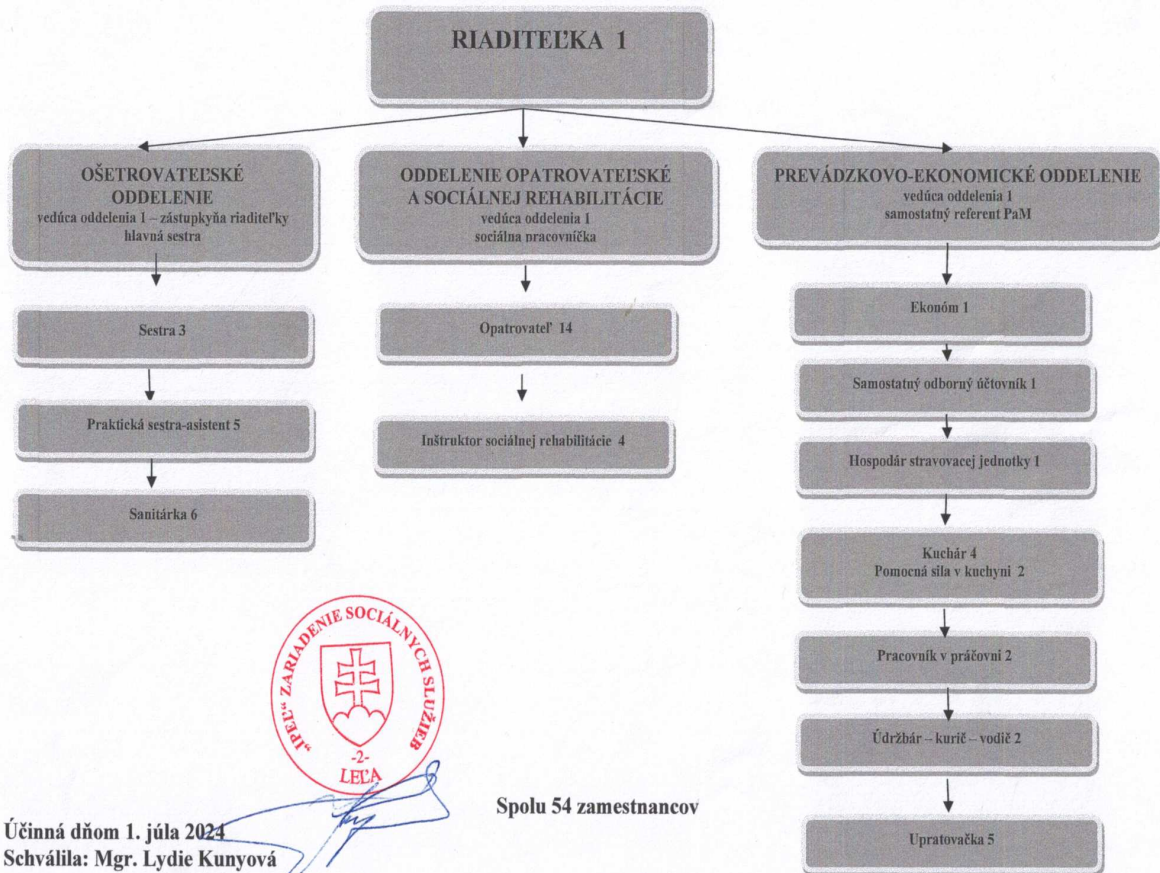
RIADITEĽKA 1

OŠETROVATEĽSKÉ ODDELENIE
vedúca oddelenia 1 – zástupkyňa riaditeľky
hlavná sestra

ODDELENIE OPATROVATEĽSKÉ A SOCIÁLNEJ REHABILITÁCIE
vedúca oddelenia 1
sociálna pracovníčka

PREVÁDZKOVO-EKONOMICKÉ ODDELENIE
vedúca oddelenia 1
samostatný referent PaM

Sestra 3

Praktická sestra-asistent 5

Sanitárka 6

Opatrovateľ 14

Inštruktor sociálnej rehabilitácie 4

Ekonóm 1

Samostatný odborný účtovník 1

Hospodár stravovacej jednotky 1

Kuchár 4
Pomocná sila v kuchyni 2

Pracovník v práčovni 2

Údržbár – kurič – vodič 2

Upratovačka 5

„PEĽ" ZARIADENIE SOCIÁLNYCH SLUŽIEB
-2-
LEĽA

Spolu 54 zamestnancov

Účinná dňom 1. júla 2024
Schválila: Mgr. Lydie Kunyová